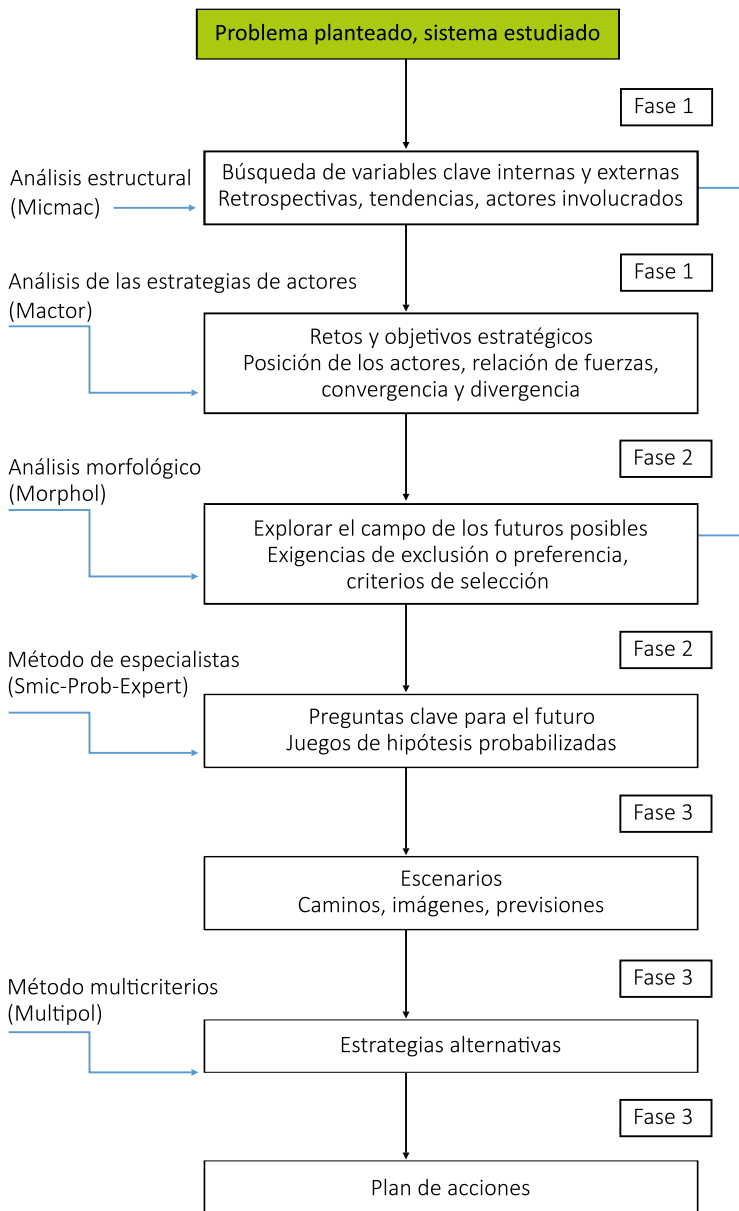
Problema planteado, sistema estudiado

Fase 1

Análisis estructural (Micmac)

Búsqueda de variables clave internas y externas
Retrospectivas, tendencias, actores involucrados

Fase 1

Análisis de las estrategias de actores (Mactor)

Retos y objetivos estratégicos
Posición de los actores, relación de fuerzas, convergencia y divergencia

Fase 2

Análisis morfológico (Morphol)

Explorar el campo de los futuros posibles
Exigencias de exclusión o preferencia, criterios de selección

Fase 2

Método de especialistas (Smic-Prob-Expert)

Preguntas clave para el futuro
Juegos de hipótesis probabilizadas

Fase 3

Escenarios
Caminos, imágenes, previsiones

Fase 3

Método multicriterios (Multipol)

Estrategias alternativas

Fase 3

Plan de acciones